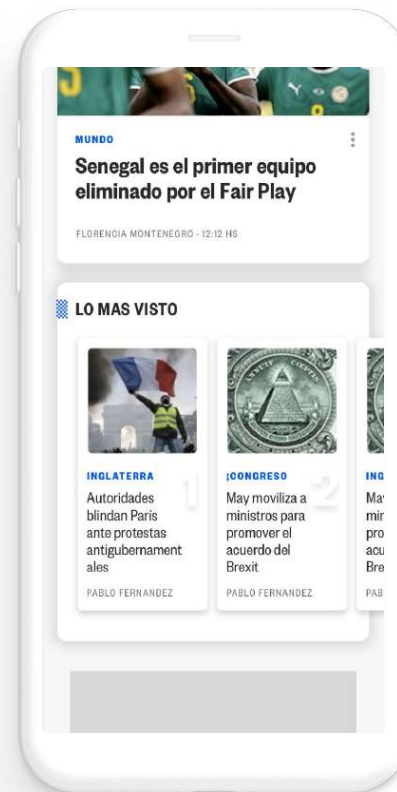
MUNDO

Senegal es el primer equipo eliminado por el Fair Play

FLORENCIA MONTENEGRO - 12:12 HS

LO MAS VISTO

INGLATERRA

Autoridades blindan París ante protestas antigubernamentales

PABLO FERNANDEZ

1

¡CONGRESO

May moviliza a ministros para promover el acuerdo del Brexit

PABLO FERNANDEZ

2

ING

May

min

pro

acu

Bre

PAB